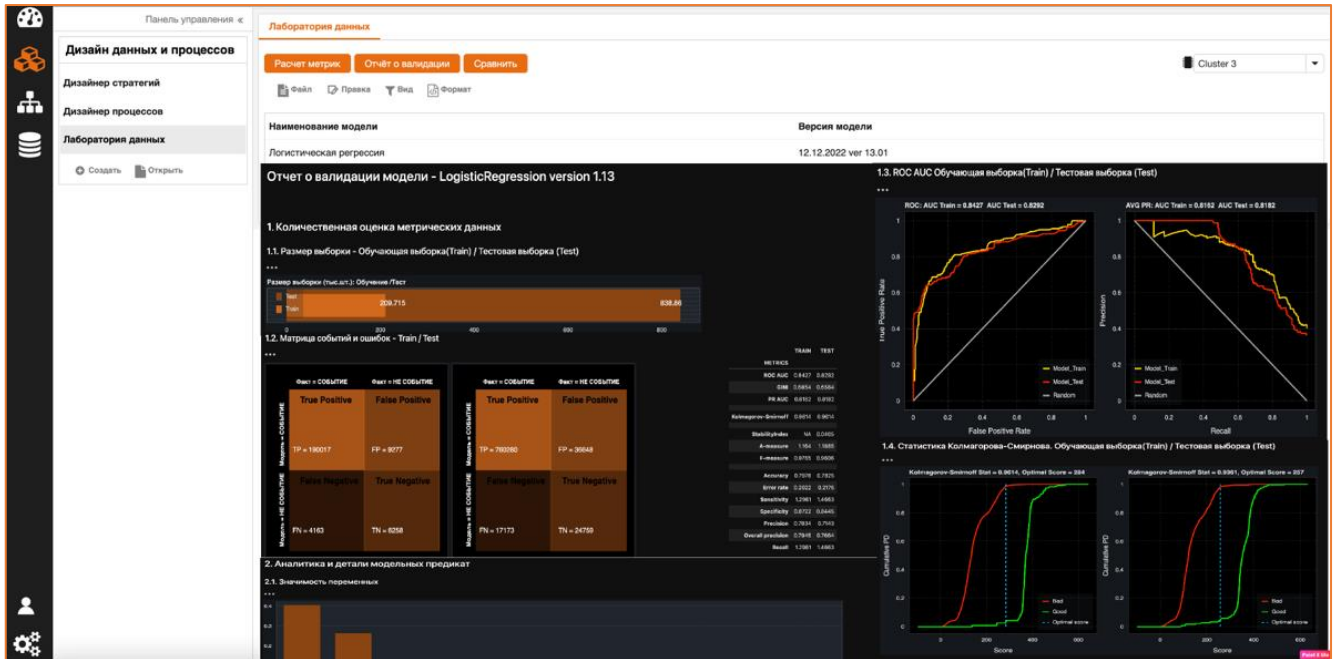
Панель управления «

Дизайн данных и процессов

Дизайнер стратегий

Дизайнер процессов

Лаборатория данных

Создать Открыть

Лаборатория данных

Расчет метрик Отчёт о валидации Сравнить

Cluster 3

Файл Правка Вид Формат

| Наименование модели | Версия модели |
|---|---|
| Логистическая регрессия | 12.12.2022 ver 13.01 |

Отчет о валидации модели - LogisticRegression version 1.13

1. Количественная оценка метрических данных

1.1. Размер выборки - Обучающая выборка(Train) / Тестовая выборка (Test)

•••

Размер выборки (тыс.шт.): Обучение /Тест

Test
Train

209.715

838.86

0 200 400 600 800

1.2. Матрица событий и ошибок - Train / Test

•••

Факт = СОБЫТИЕ Факт = НЕ СОБЫТИЕ

Модель = СОБЫТИЕ

Модель = НЕ СОБЫТИЕ

True Positive False Positive

TP = 190017 FP = 9277

False Negative True Negative

FN = 4163 TN = 6258

Факт = СОБЫТИЕ Факт = НЕ СОБЫТИЕ

Модель = СОБЫТИЕ

Модель = НЕ СОБЫТИЕ

True Positive False Positive

TP = 760280 FP = 36648

False Negative True Negative

FN = 17173 TN = 24759

| METRICS | TRAIN | TEST |
|---|---|---|
| ROC AUC | 0.8427 | 0.8292 |
| GINI | 0.6854 | 0.6584 |
| PR AUC | 0.8152 | 0.8182 |
| Kolmogorov-Smirnoff | 0.9614 | 0.9614 |
| StabilityIndex | NA | 0.0485 |
| A-measure | 1.64 | 1.5885 |
| F-measure | 0.9755 | 0.9606 |
| Accuracy | 0.7578 | 0.7825 |
| Error rate | 0.2022 | 0.2175 |
| Sensitivity | 1.2961 | 1.4663 |
| Specificity | 0.6722 | 0.6445 |
| Precision | 0.7834 | 0.7743 |
| Overall precision | 0.7846 | 0.7684 |
| Recall | 1.2961 | 1.4663 |

2. Аналитика и детали модельных предикат

2.1. Значимость переменных

•••

0.4
0.3
0.2

1.3. ROC AUC Обучающая выборка(Train) / Тестовая выборка (Test)

•••

ROC: AUC Train = 0.8427 AUC Test = 0.8292

AVG PR: AUC Train = 0.8152 AUC Test = 0.8182

True Positive Rate

False Positive Rate

Precision

Recall

Model_Train
Model_Test
Random

Model_Train
Model_Test
Random

0 0.2 0.4 0.6 0.8 1

1.4. Статистика Колмогорова-Смирнова. Обучающая выборка(Train) / Тестовая выборка (Test)

•••

Kolmogorov-Smirnoff Stat = 0.9614, Optimal Score = 284

Kolmogorov-Smirnoff Stat = 0.9361, Optimal Score = 257

Cumulative PD

Score

Bad
Good
Optimal score

0 200 400 600